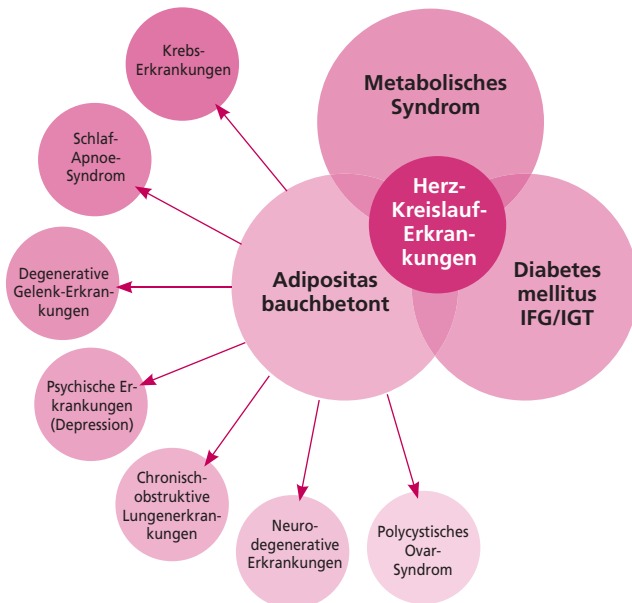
Krebs-Erkrankungen

Schlaf-Apnoe-Syndrom

Degenerative Gelenk-Erkrankungen

Psychische Erkrankungen (Depression)

Chronisch-obstruktive Lungenerkrankungen

Neuro-degenerative Erkrankungen

Polycystisches Ovar-Syndrom

Metabolisches Syndrom

Herz-Kreislauf-Erkrankungen

Adipositas bauchbetont

Diabetes mellitus IFG/IGT